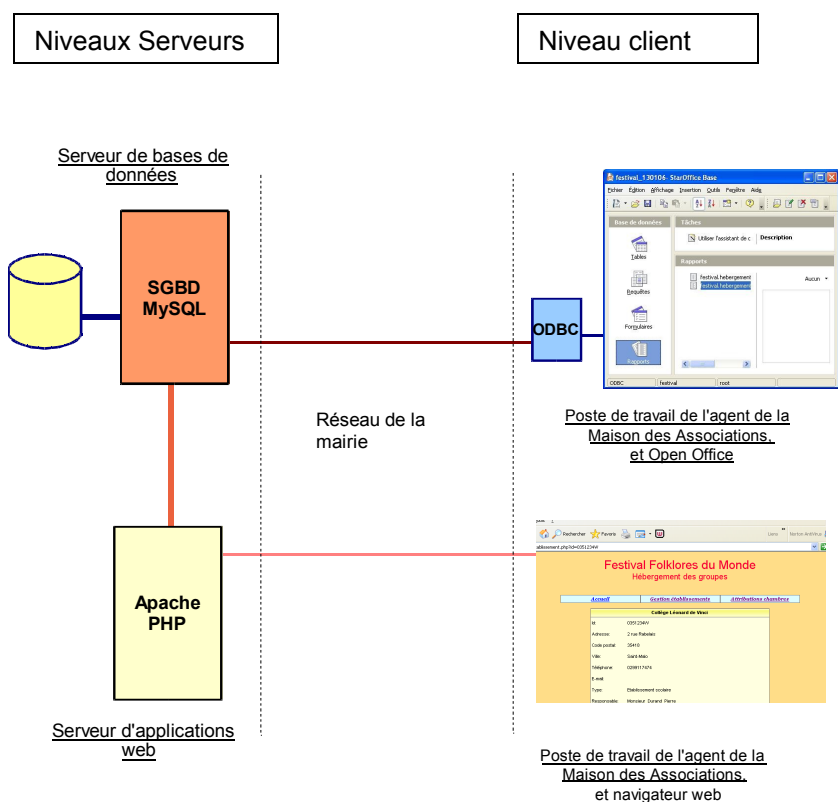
Niveaux Serveurs

Niveau client

Serveur de bases de données

SGBD MySQL

ODBC

festival_130106 - StarOffice Base

Fichier Édition Affichage Insertion Outils Fenêtre Aide

Base de données

Tâches

Utiliser l'assistant de c

Description

Tables

Requêtes

Formulaires

Rapports

festival.hebergement

festival.hebergement

Aucun

ODBC festival root

Réseau de la mairie

Poste de travail de l'agent de la Maison des Associations, et Open Office

Apache PHP

Rechercher Favoris

Liens Norton AntiVirus

Festival Folklores du Monde

Hébergement des groupes

Accueil

Gestion établissements

Attributions chambres

Collège Léonard de Vinci

Id: 0351234W

Adresse: 2 rue Rabelais

Code postal: 35410

Ville: Saint-Malo

Téléphone: 0299117474

E-mail:

Type: Etablissement scolaire

Responsable: Monsieur Durand Pierre

Serveur d'applications web

Poste de travail de l'agent de la Maison des Associations, et navigateur web